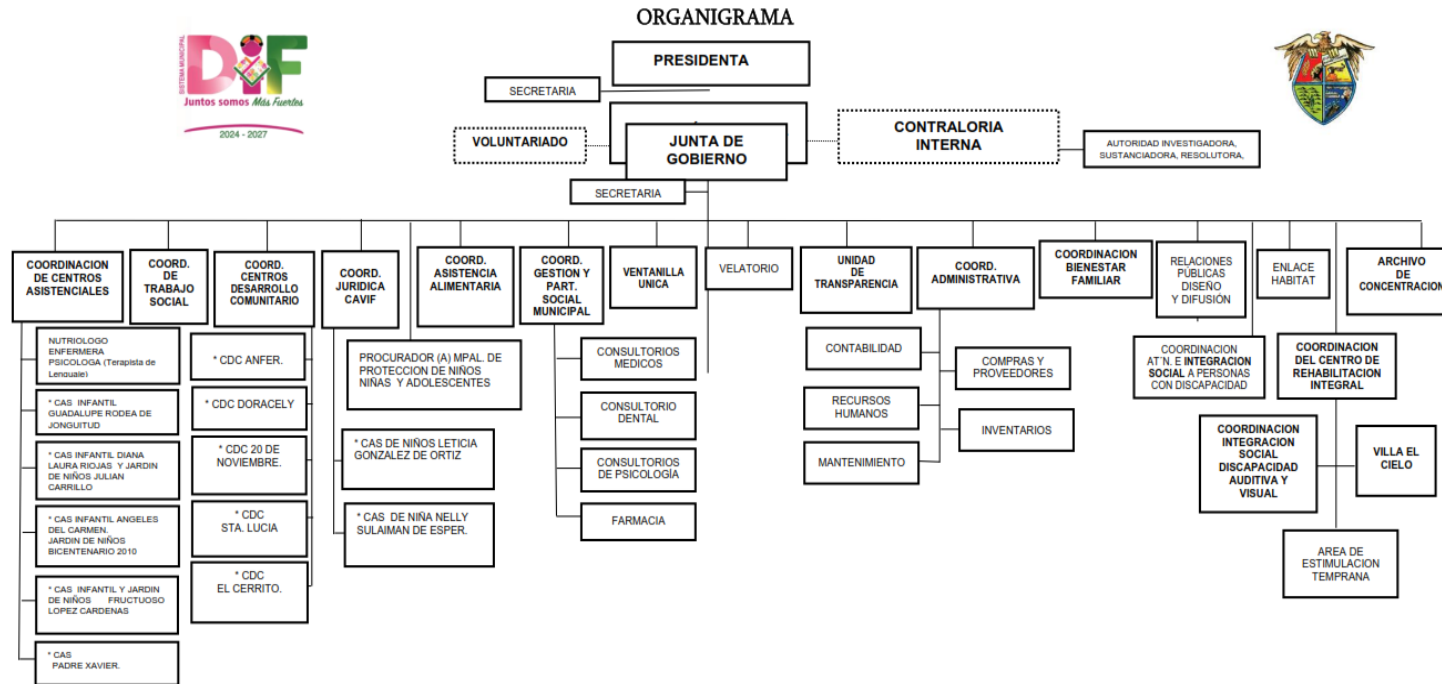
ORGANIGRAMA

SISTEMA MUNICIPAL DIF
Juntos somos Más Fuertes
2024 - 2027

PRESIDENTA

SECRETARIA

VOLUNTARIADO

JUNTA DE GOBIERNO

CONTRALORIA INTERNA

AUTORIDAD INVESTIGADORA, SUSTANCIADORA, RESOLUTORA,

SECRETARIA

COORDINACION DE CENTROS ASISTENCIALES

COORD. DE TRABAJO SOCIAL

COORD. CENTROS DESARROLLO COMUNITARIO

COORD. JURIDICA CAVIF

COORD. ASISTENCIA ALIMENTARIA

COORD. GESTION Y PART. SOCIAL MUNICIPAL

VENTANILLA UNICA

VELATORIO

UNIDAD DE TRANSPARENCIA

COORD. ADMINISTRATIVA

COORDINACION BIENESTAR FAMILIAR

RELACIONES PÚBLICAS DISEÑO Y DIFUSIÓN

ENLACE HABITAT

ARCHIVO DE CONCENTRACION

NUTRIOLOGO ENFERMERA PSICOLOGA (Terapista de Lenguaje)

* CAS INFANTIL GUADALUPE RODEA DE JONGUITUD

* CAS INFANTIL DIANA LAURA RIOJAS Y JARDIN DE NIÑOS JULIAN CARRILLO

* CAS INFANTIL ANGELES DEL CARMEN. JARDIN DE NIÑOS BICENTENARIO 2010

* CAS INFANTIL Y JARDIN DE NIÑOS FRUCTUOSO LOPEZ CARDENAS

* CAS PADRE XAVIER.

* CDC ANFER.

* CDC DORACELY

* CDC 20 DE NOVIEMBRE.

* CDC STA. LUCIA

* CDC EL CERRITO.

PROCURADOR (A) MPAL. DE PROTECCION DE NIÑOS NIÑAS Y ADOLESCENTES

* CAS DE NIÑOS LETICIA GONZALEZ DE ORTIZ

* CAS DE NIÑA NELLY SULAIMAN DE ESPER.

CONSULTORIOS MEDICOS

CONSULTORIO DENTAL

CONSULTORIOS DE PSICOLOGÍA

FARMACIA

CONTABILIDAD

RECURSOS HUMANOS

MANTENIMIENTO

COMPRAS Y PROVEEDORES

INVENTARIOS

COORDINACION AT'N. E INTEGRACION SOCIAL A PERSONAS CON DISCAPACIDAD

COORDINACION DEL CENTRO DE REHABILITACION INTEGRAL

COORDINACION INTEGRACION SOCIAL DISCAPACIDAD AUDITIVA Y VISUAL

VILLA EL CIELO

AREA DE ESTIMULACION TEMPRANA